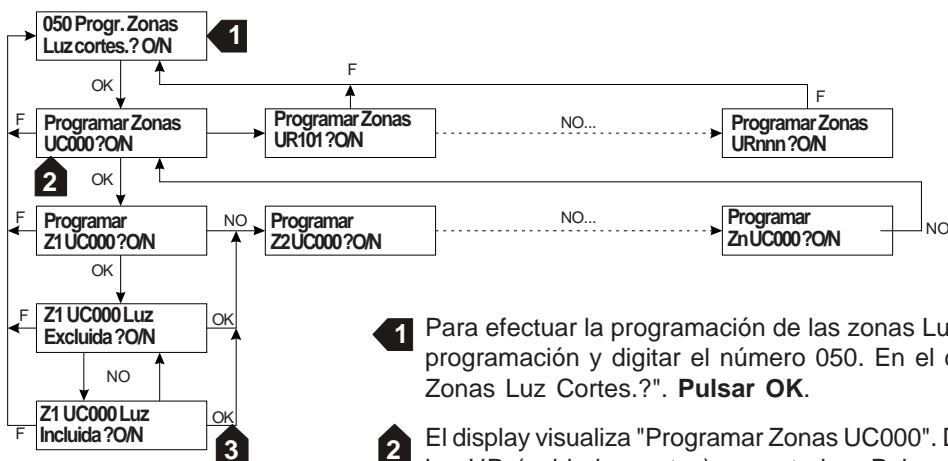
050 Progr. Zonas Luz cortes.? O/N

1

OK

F

F

Programar Zonas UC000 ? O/N

Programar Zonas UR101 ? O/N

NO...

F

Programar Zonas URnnn ? O/N

2

OK

F

Programar Z1 UC000 ? O/N

NO

Programar Z2 UC000 ? O/N

NO...

Programar Zn UC000 ? O/N

NO

OK

F

Z1 UC000 Luz Excluida ? O/N

OK

NO

Z1 UC000 Luz Incluida ? O/N

OK

F

3

1 Para efectuar la programación de las zonas Lu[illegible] programación y digitar el número 050. En el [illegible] Zonas Luz Cortes.?". **Pulsar OK**.

2 El display visualiza "Programar Zonas UC000". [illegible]